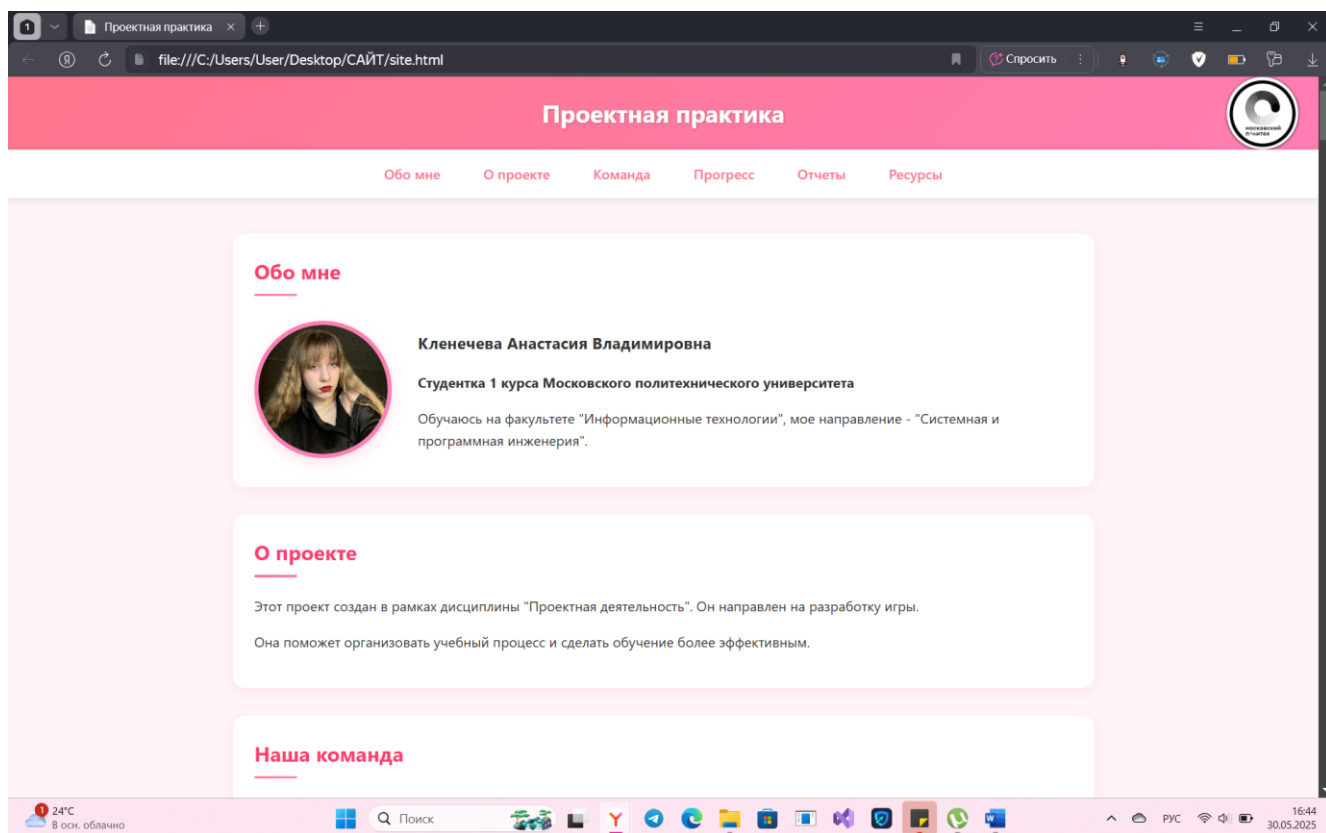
1 Проектная практика ×

file:///C:/Users/User/Desktop/САЙТ/site.html

Спросить

Проектная практика

московский политех

Обо мне О проекте Команда Прогресс Отчеты Ресурсы

Обо мне

Кленечева Анастасия Владимировна

Студентка 1 курса Московского политехнического университета

Обучаюсь на факультете "Информационные технологии", мое направление - "Системная и программная инженерия".

О проекте

Этот проект создан в рамках дисциплины "Проектная деятельность". Он направлен на разработку игры.

Она поможет организовать учебный процесс и сделать обучение более эффективным.

Наша команда

24°C
В осн. облачно

Поиск

РУС

16:44
30.05.2025